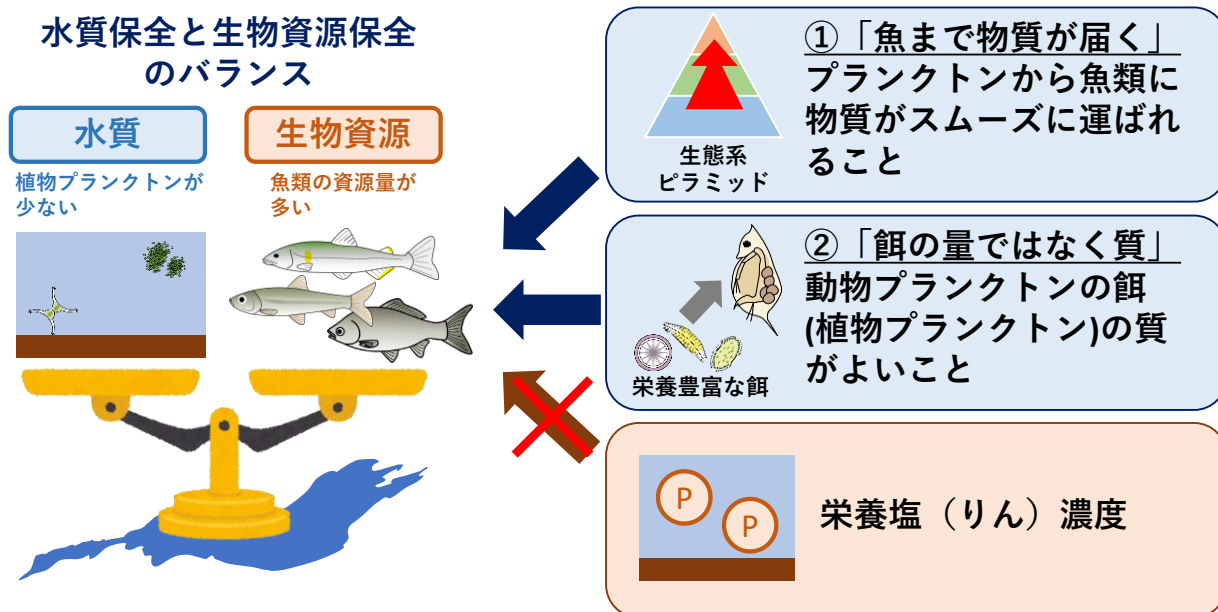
水質保全と生物資源保全のバランス

水質
植物プランクトンが少ない

生物資源
魚類の資源量が多い

生態系ピラミッド

①「魚まで物質が届く」
プランクトンから魚類に物質がスムーズに運ばれること

栄養豊富な餌

②「餌の量ではなく質」
動物プランクトンの餌(植物プランクトン)の質がよいこと

P
P

栄養塩（りん）濃度